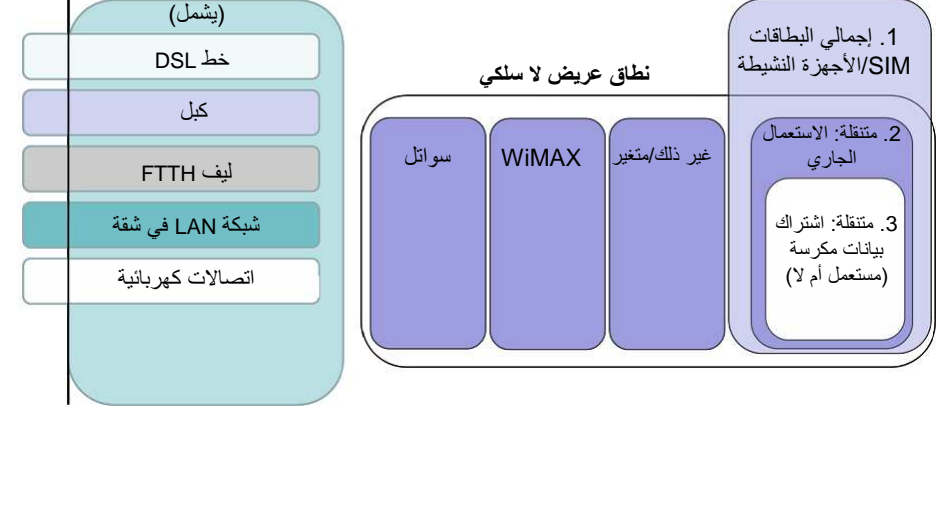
(يشمل)

خط DSL

كبل

ليف FTTH

شبكة LAN في شقة

اتصالات كهربائية

نطاق عريض لا سلكي

سواتل

WiMAX

غير ذلك/متغير

1. إجمالي البطاقات SIM/الأجهزة النشيطة

2. متنقلة: الاستعمال الجاري

3. متنقلة: اشتراك بيانات مكرسة (مستعمل أم لا)